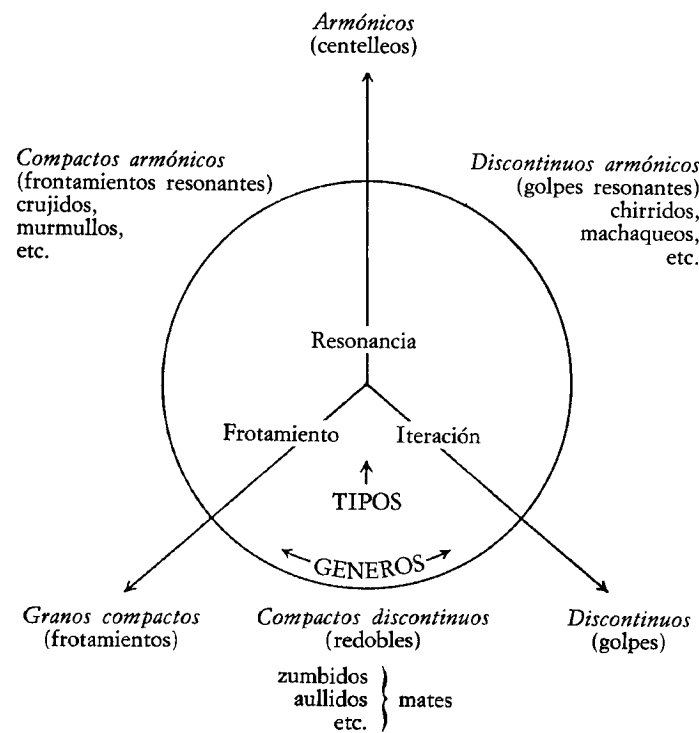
*Armónicos*
(centelleos)

*Compactos armónicos*
(frontamientos resonantes)
crujidos,
murmullos,
etc.

*Discontinuos armónicos*
(golpes resonantes)
chirridos,
machaqueos,
etc.

Resonancia

Frotamiento

Iteración

TIPOS

GENEROS

*Granos compactos*
(frotamientos)

*Compactos discontinuos*
(redobles)

*Discontinuos*
(golpes)

zumbidos
aullidos
etc.
mates